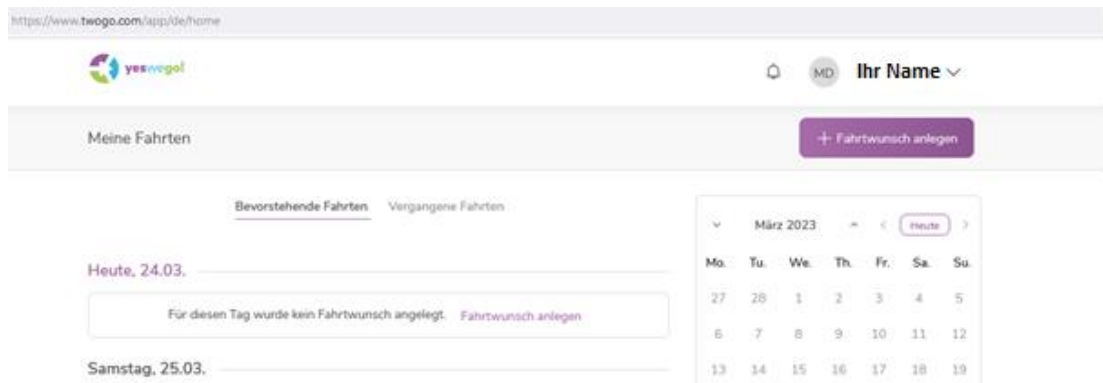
https://www.twogo.com/app/de/home

yeswego!

MD Ihr Name

Meine Fahrten

+ Fahrtwunsch anlegen

Bevorstehende Fahrten Vergangene Fahrten

Heute, 24.03.

Für diesen Tag wurde kein Fahrtwunsch angelegt. Fahrtwunsch anlegen

Samstag, 25.03.

März 2023 Heute

| Mo. | Tu. | We. | Th. | Fr. | Sa. | Su. |
|---|---|---|---|---|---|---|
| 27 | 28 | 1 | 2 | 3 | 4 | 5 |
| 6 | 7 | 8 | 9 | 10 | 11 | 12 |
| 13 | 14 | 15 | 16 | 17 | 18 | 19 |